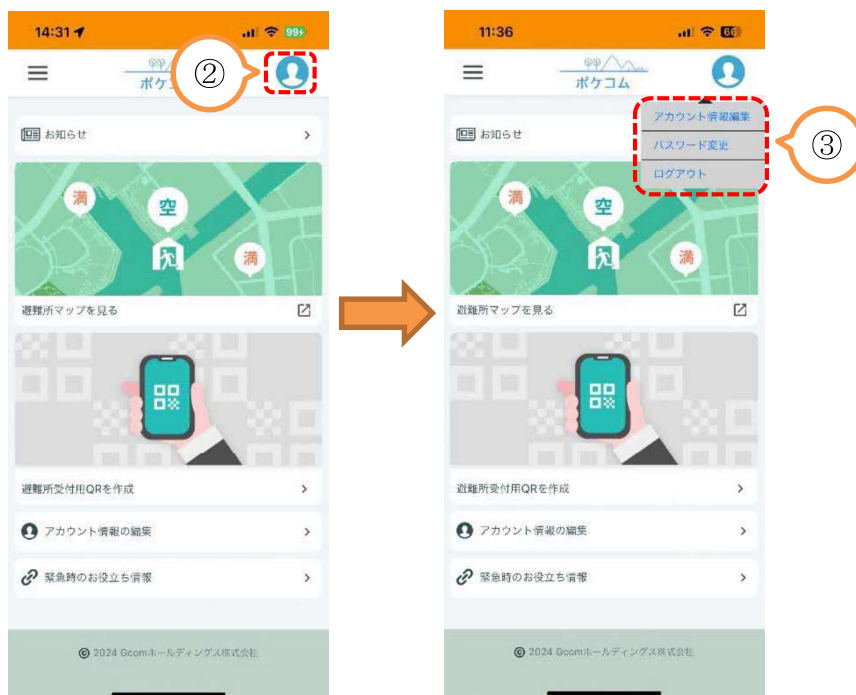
14:31 99+

② ポケコム

お知らせ

満

空

満

避難所マップを見る

避難所受付用QRを作成

アカウント情報の編集

緊急時のお役立ち情報

© 2024 Gcomホールディングス株式会社

11:36 66

ポケコム

アカウント情報編集
パスワード変更
ログアウト

③

お知らせ

満

空

満

避難所マップを見る

避難所受付用QRを作成

アカウント情報の編集

緊急時のお役立ち情報

© 2024 Gcomホールディングス株式会社